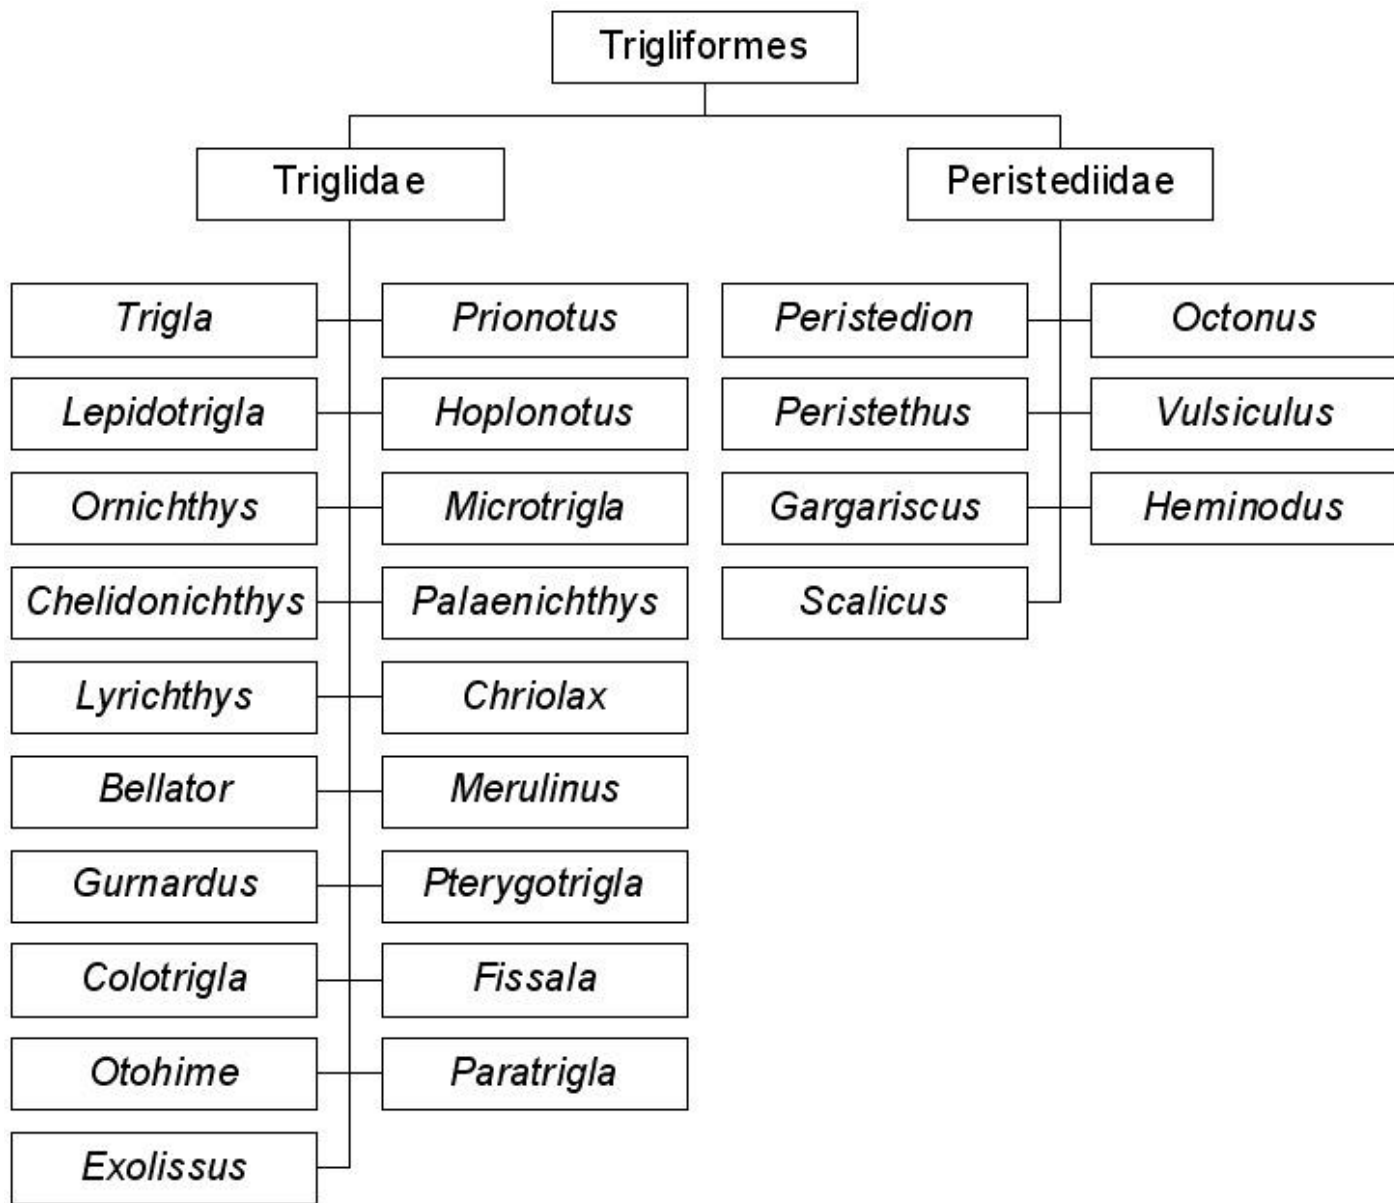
Trigliformes

Triglidae

Peristediidae

Trigla

Prionotus

Lepidotrigla

Hoplonotus

Ornichthys

Microtrigla

Chelidonichthys

Palaenichthys

Lyrichthys

Chriolax

Bellator

Merulinus

Gurnardus

Pterygotrigla

Colotrigla

Fissala

Otohime

Paratrigla

Exolissus

Peristedion

Octonus

Peristethus

Vulsiculus

Gargariscus

Heminodus

Scalicus